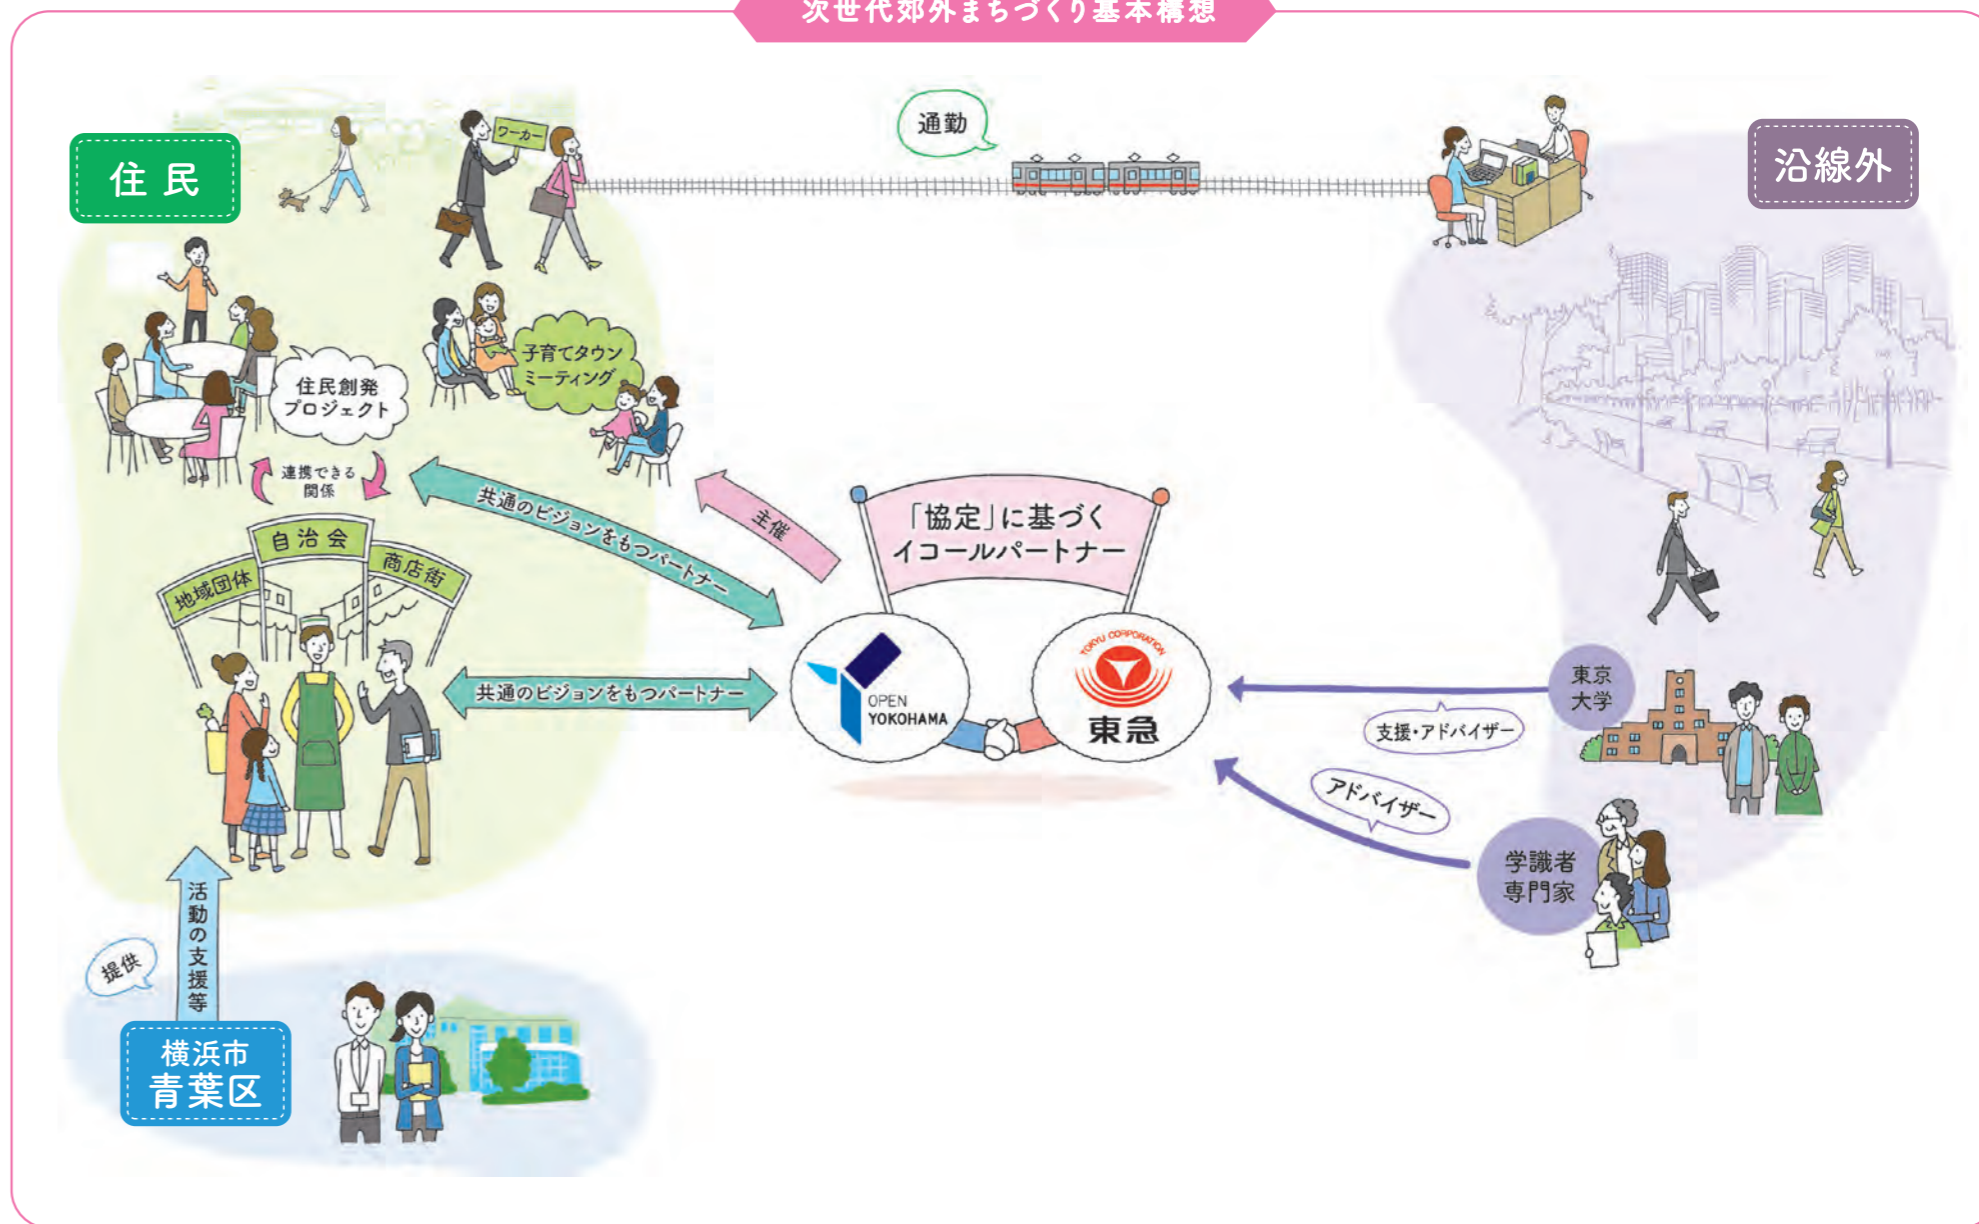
次世代郊外まちづくり基本構想

住民

ワーカー

通勤

沿線外

住民創発プロジェクト

子育てタウンミーティング

連携できる関係

自治会

地域団体

商店街

共通のビジョンをもつパートナー

主催

「協定」に基づくイコールパートナー

OPEN YOKOHAMA

TOKYU CORPORATION

東急

共通のビジョンをもつパートナー

東京大学

支援・アドバイザー

アドバイザー

学識者専門家

活動の支援等

提供

横浜市青葉区